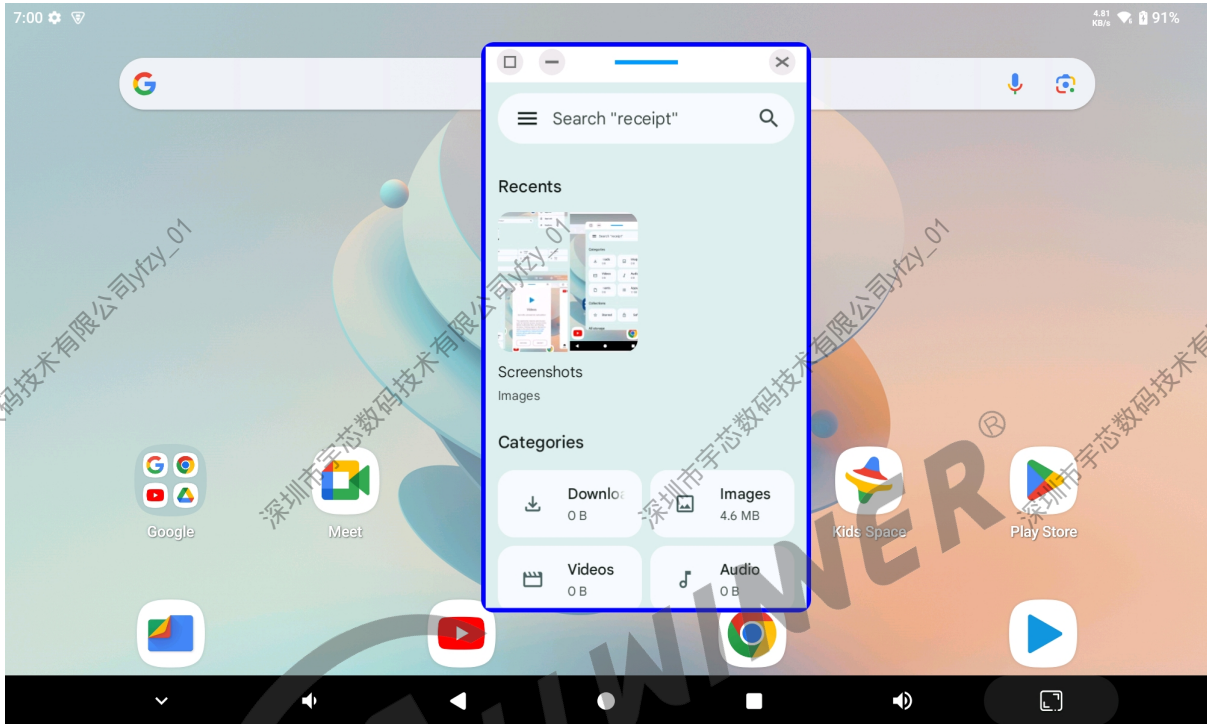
7:00

4.81 KB/s 91%

Search "receipt"

Recents

Screenshots
Images

Categories

Downlo
0 B

Images
4.6 MB

Videos
0 B

Audio
0 B

Google

Meet

Kids Space

Play Store

深圳市宇芯数码技术有限公司yfzy_01

深圳市宇芯数码技术有限公司yfzy_01

深圳市宇芯数码技术有限公司yfzy_01

深圳市宇芯数码技术有

WINNER®